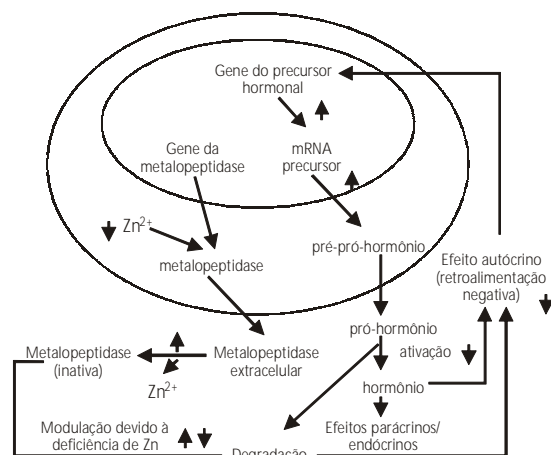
Gene do precursor hormonal

Gene da metalopeptidase

mRNA precursor

$Zn^{2+}$

metalopeptidase

pré-pró-hormônio

Efeito autócrino (retroalimentação negativa)

pró-hormônio

Metalopeptidase (inativa)

Metalopeptidase extracelular

ativação

$Zn^{2+}$

hormônio

Modulação devido à deficiência de Zn

Efeitos parácrinos/ endócrinos

Degradação